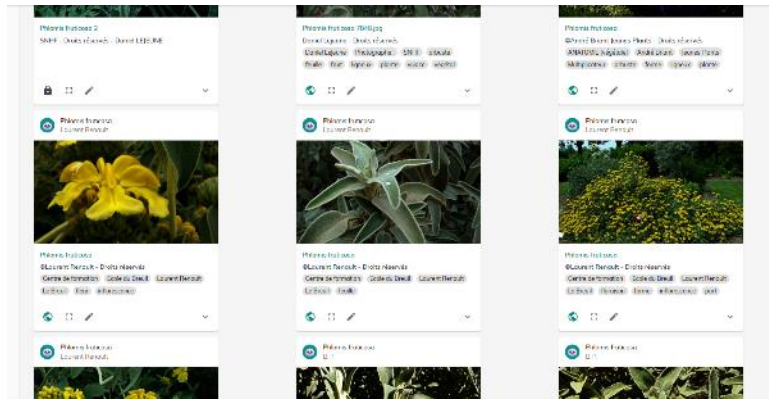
Phlomis fruticosa 2
SNHF - Droits réservés - Daniel LEBEURRE

Phlomis fruticosa 7849.jpg
Daniel Lejeune - Droits réservés
Daniel Lejeune Photographie SN 3 arbuste feuille fruit lignous plante vivace végétal

Phlomis fruticosa
©André Bruno Jeunes Plants - Droits réservés
AMATEUR végétaux André Bruno Jeunes Plants Multiplicateur arbuste fleurs ligneux plante

Phlomis fruticosa
Laurent Renault

Phlomis fruticosa
©Laurent Renault - Droits réservés
Centre de formation École du Breuil Laurent Renault
Le Breuil Fleur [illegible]

Phlomis fruticosa
Laurent Renault

Phlomis fruticosa
©Laurent Renault - Droits réservés
Centre de formation École du Breuil Laurent Renault
Le Breuil Feuille

Phlomis fruticosa
Laurent Renault

Phlomis fruticosa
©Laurent Renault - Droits réservés
Centre de formation École du Breuil Laurent Renault
Le Breuil Floraison Fleurs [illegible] port

Phlomis fruticosa
Laurent Renault

Phlomis fruticosa
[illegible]

Phlomis fruticosa
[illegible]